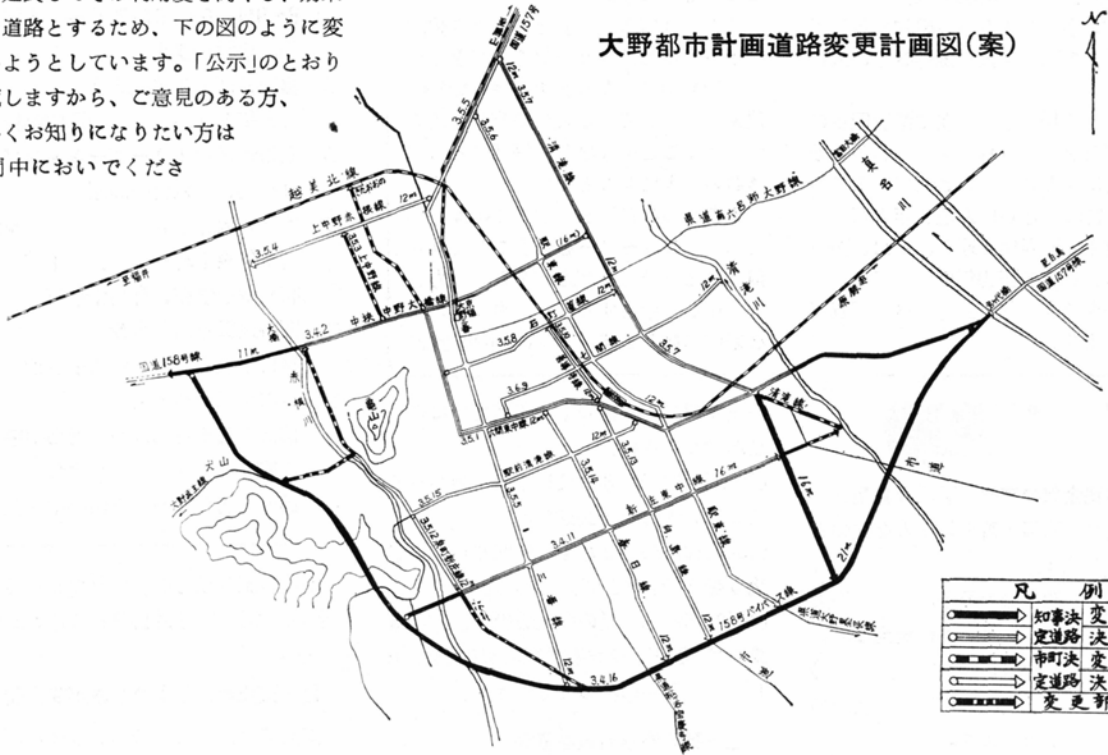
道路とするため、下の図のように変
ようとしています。「公示」のとおり
しますから、ご意見のある方、
くお知りになりたい方は
中においでくださ

大野都市計画道路変更計画図(案)

N

越美北線
上中野本線
3.5.4
3.5.5
3.5.6
3.5.7
清瀧線
国道158号線
11m
3.4.2
中線
中野大橋線
3.5.8
3.6.9
3.5.1
六間東中線
駅前清瀧線
3.5.15
3.5.12
3.4.11
春日線
新
3.4.16
12m
16m
21m
158号バイパス線
犬山
亀山
赤根川
清滝川
真名川
県道勝原大野線
国道157号線
県道荒島大野線
12m

凡 例
知事決 変
定道路 決
市町決 変
定道路 決
変 更